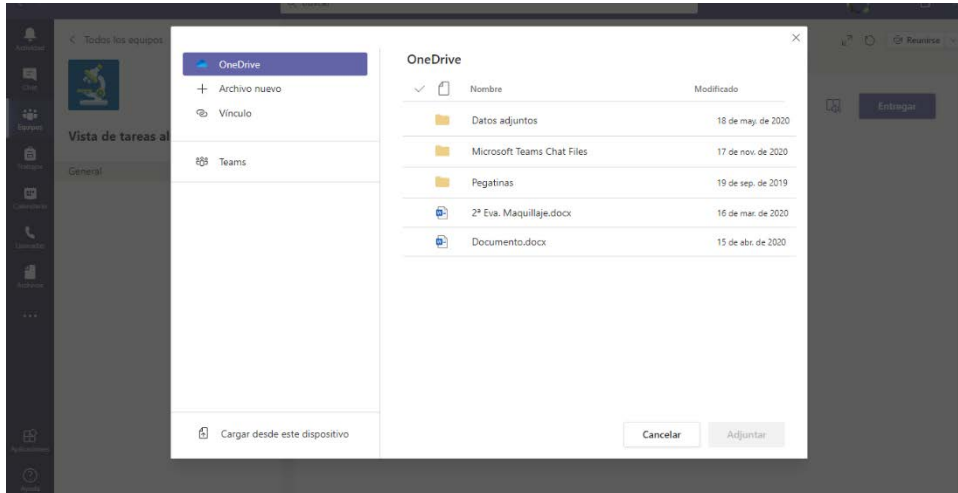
< Todos los equipos

Vista de tareas al

General

Reunirse

Entregar

OneDrive
+ Archivo nuevo
Vínculo

Teams

Cargar desde este dispositivo

OneDrive

| Nombre | Modificado |
|---|---|
| Datos adjuntos | 18 de may. de 2020 |
| Microsoft Teams Chat Files | 17 de nov. de 2020 |
| Pegatinas | 19 de sep. de 2019 |
| 2ª Eva. Maquillaje.docx | 16 de mar. de 2020 |
| Documento.docx | 15 de abr. de 2020 |

Cancelar
Adjuntar